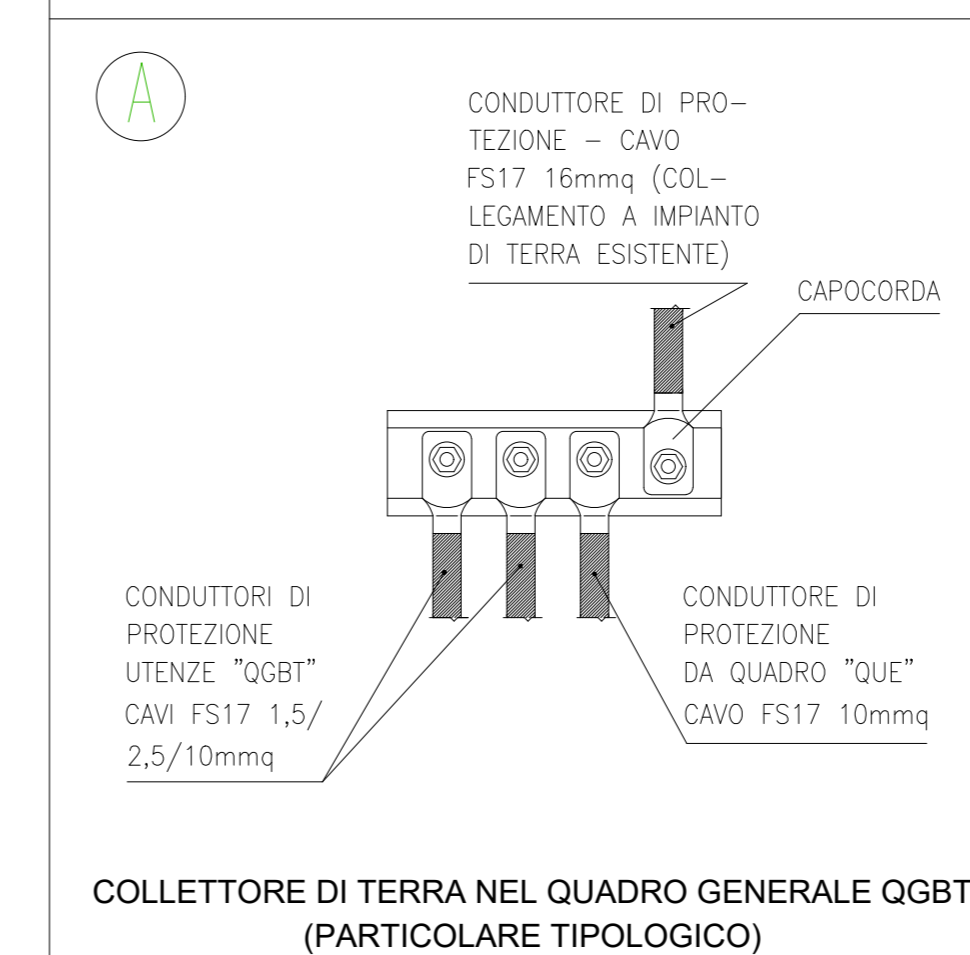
A

CONDUTTORE DI PROTEZIONE – CAVO FS17 16mmq (COLLEGAMENTO A IMPIANTO DI TERRA ESISTENTE)

CAPOCORDA

CONDUTTORI DI PROTEZIONE UTENZE "QGBT" CAVI FS17 1,5/ 2,5/10mmq

CONDUTTORE DI PROTEZIONE DA QUADRO "QUE" CAVO FS17 10mmq

COLLETTORE DI TERRA NEL QUADRO GENERALE QGBT
(PARTICOLARE TIPOLOGICO)